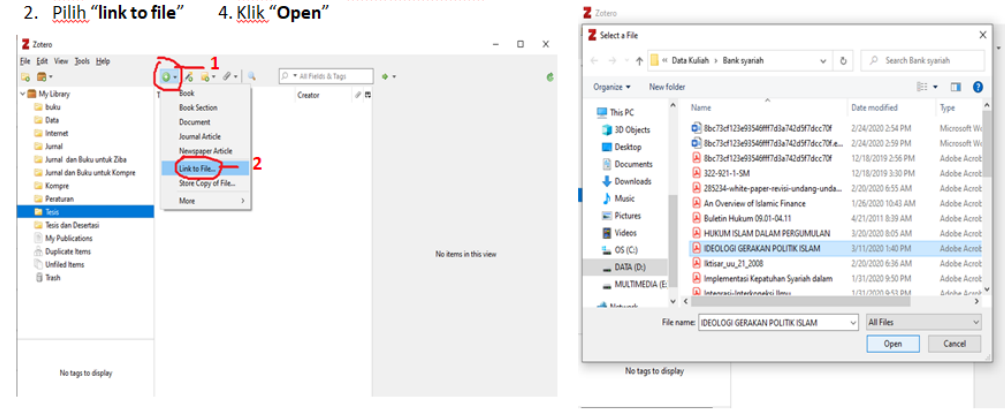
2. Pilih "link to file"    4. Klik "Open"

Zotero
File Edit View Tools Help
1
All Fields & Tags
My Library
buku
Data
Internet
Jurnal
Jurnal dan Buku untuk Ziba
Jurnal dan Buku untuk Kompre
Kompre
Peraturan
Tesis
Tesis dan Desertasi
My Publications
Duplicate Items
Unfiled Items
Trash
Book
Book Section
Document
Journal Article
Newspaper Article
Link to File...
Store Copy of File...
More
2
Creator
No items in this view
No tags to display

Zotero
Select a File
Data Kuliah › Bank syariah
Search Bank syariah
Organize ▾    New folder
This PC
3D Objects
Desktop
Documents
Downloads
Music
Pictures
Videos
OS (C:)
DATA (D:)
MULTIMEDIA (E:
Network

| Name | Date modified | Type |
|---|---|---|
| 8bc73cf123e93546fff7d3a742d5f7dcc70f | 2/24/2020 2:54 PM | Microsoft W |
| 8bc73cf123e93546fff7d3a742d5f7dcc70f.e... | 2/24/2020 2:59 PM | Microsoft W |
| 8bc73cf123e93546fff7d3a742d5f7dcc70f | 12/18/2019 2:56 PM | Adobe Acrob |
| 322-921-1-SM | 12/18/2019 3:30 PM | Adobe Acrob |
| 285234-white-paper-revisi-undang-unda... | 2/20/2020 6:55 AM | Adobe Acrob |
| An Overview of Islamic Finance | 1/26/2020 10:43 AM | Adobe Acrob |
| Buletin Hukum 09.01-04.11 | 4/21/2011 8:39 AM | Adobe Acrob |
| HUKUM ISLAM DALAM PERGUMULAN | 3/20/2020 8:05 AM | Adobe Acrob |
| IDEOLOGI GERAKAN POLITIK ISLAM | 3/11/2020 1:40 PM | Adobe Acrob |
| Iktisar_uu_21_2008 | 2/20/2020 6:36 AM | Adobe Acrob |
| Implementasi Kepatuhan Syariah dalam | 1/31/2020 9:50 PM | Adobe Acrob |
| Integrasi-Interkoneksi Ilmu | 1/31/2020 9:53 PM | Adobe Acrob |

File name: IDEOLOGI GERAKAN POLITIK ISLAM
All Files
Open    Cancel
No tags to display